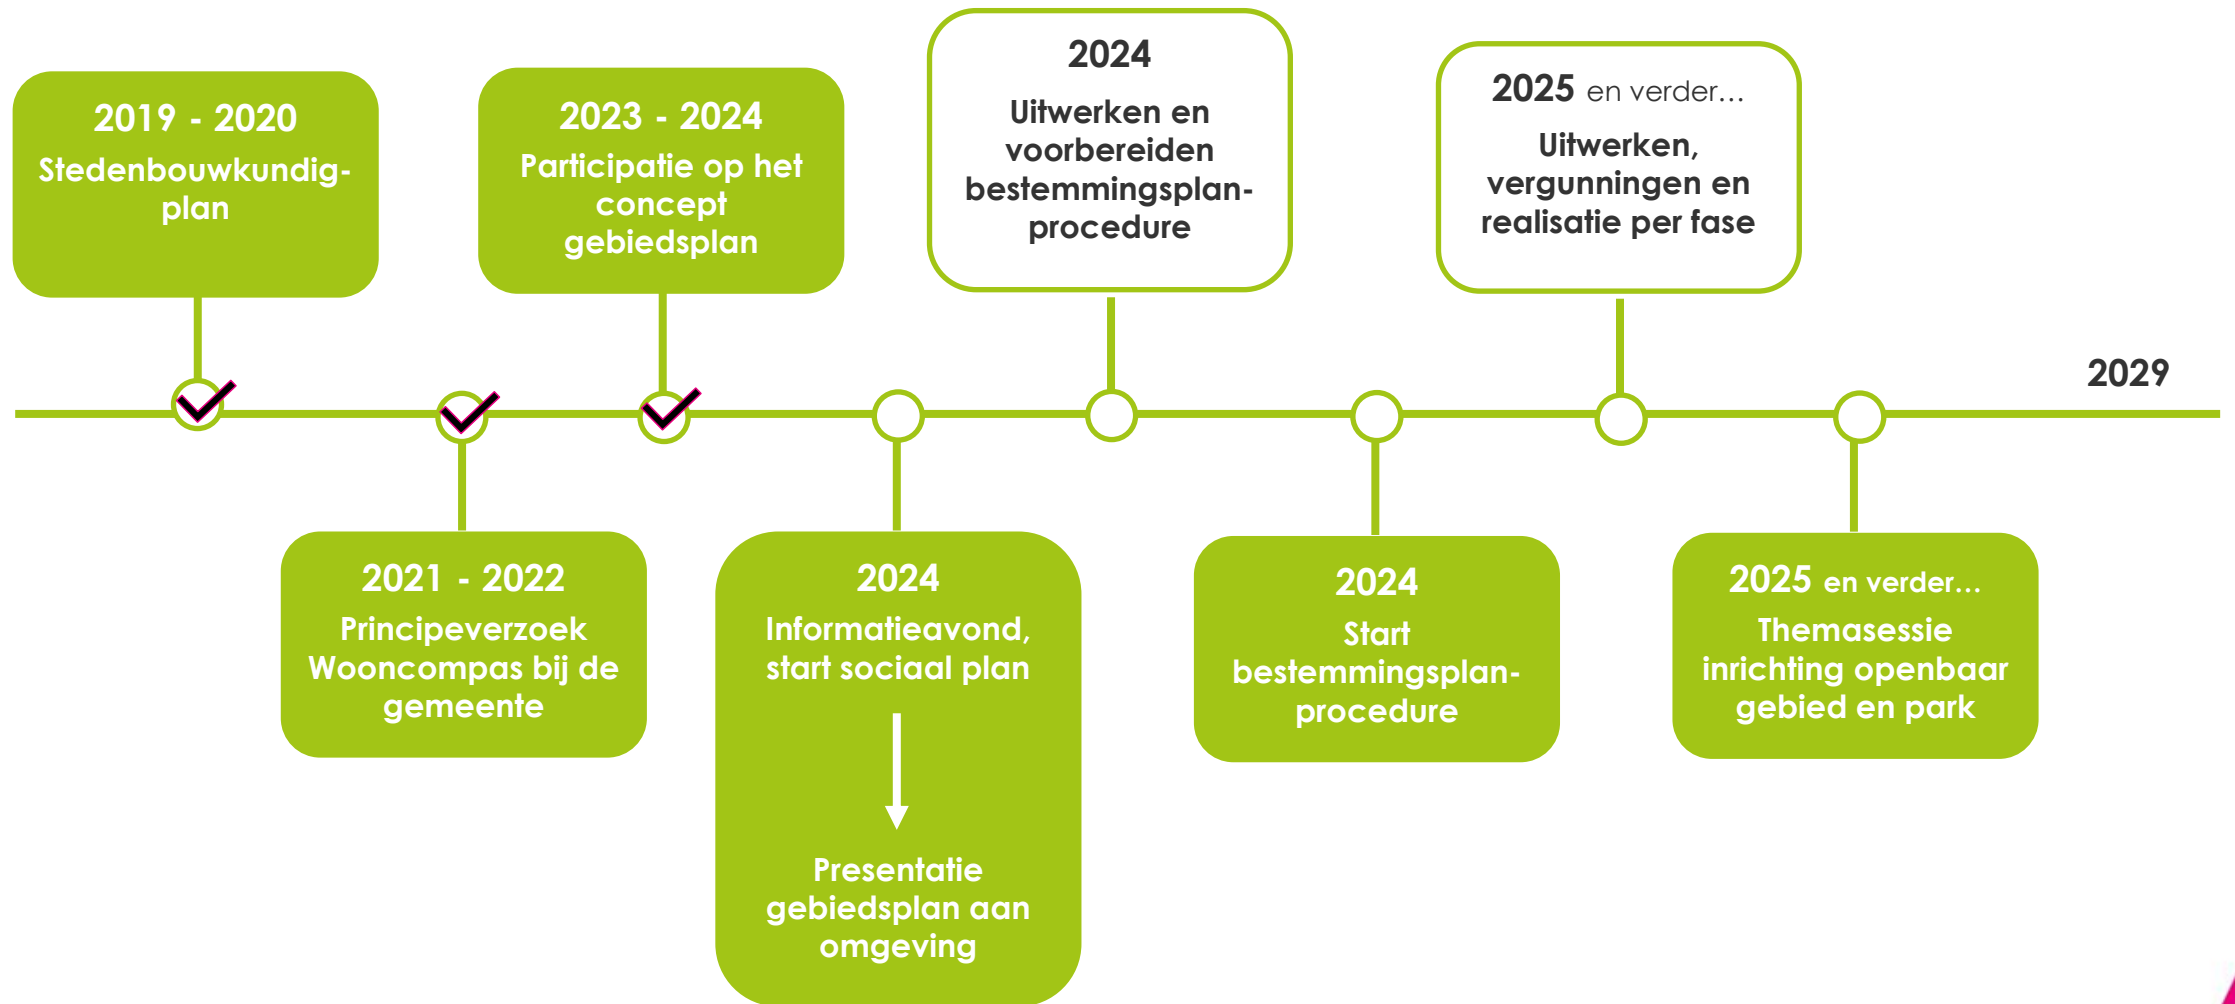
2019 - 2020
Stedenbouwkundig-plan

2021 - 2022
Principeverzoek Wooncompas bij de gemeente

2023 - 2024
Participatie op het concept gebiedsplan

2024
Informatieavond, start sociaal plan

Presentatie gebiedsplan aan omgeving

2024
Uitwerken en voorbereiden bestemmingsplan-procedure

2024
Start bestemmingsplan-procedure

2025 en verder…
Uitwerken, vergunningen en realisatie per fase

2025 en verder…
Themasessie inrichting openbaar gebied en park

2029